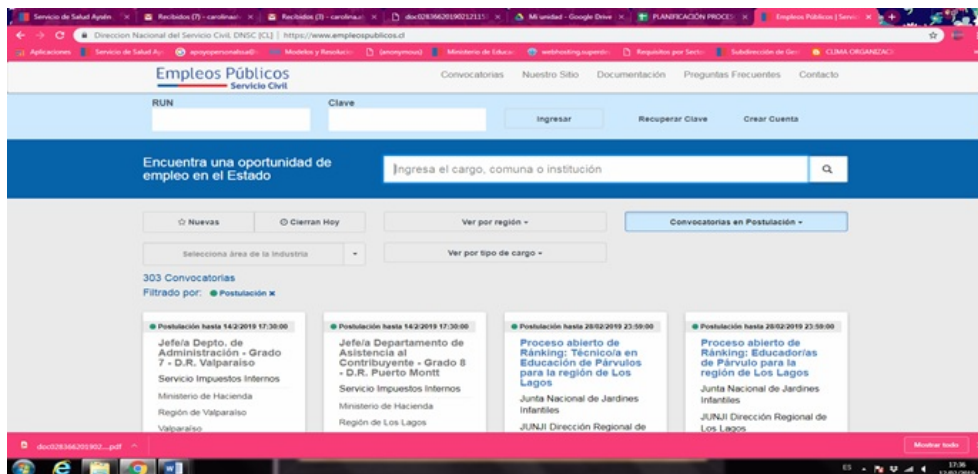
Servicio de Salud Aysén | Recibidos (7) - carolinaa | Recibidos (3) - carolina.c | doc0283662019021215 | Mi unidad - Google Drive | PLANIFICACIÓN PROCE | Empleos Públicos | Servi

Direccion Nacional del Servicio Civil, DNSC [CL] | https://www.empleospublicos.cl

Aplicaciones | Servicio de Salud Ay | apoyopersonalsalud | Modelos y Resolucio | (anonymous) | Ministerio de Educa | webhosting.superde | Requisitos por Secto | Subdirección de Ges | CLIMA ORGANIZACI

Empleos Públicos
Servicio Civil

Convocatorias | Nuestro Sitio | Documentación | Preguntas Frecuentes | Contacto

RUN | Clave | Ingresar | Recuperar Clave | Crear Cuenta

Encuentra una oportunidad de empleo en el Estado

Ingresa el cargo, comuna o institución

☆ Nuevas | Cierran Hoy | Ver por región | Convocatorias en Postulación

Selecciona área de la industria | Ver por tipo de cargo

303 Convocatorias
Filtrado por: Postulación ×

Postulación hasta 14/2/2019 17:30:00
Jefe/a Depto. de Administración - Grado 7 - D.R. Valparaíso
Servicio Impuestos Internos
Ministerio de Hacienda
Región de Valparaíso
Valparaíso

Postulación hasta 14/2/2019 17:30:00
Jefe/a Departamento de Asistencia al Contribuyente - Grado 8 - D.R. Puerto Montt
Servicio Impuestos Internos
Ministerio de Hacienda
Región de Los Lagos

Postulación hasta 28/02/2019 23:59:00
Proceso abierto de Ránking: Técnico/a en Educación de Párvulos para la región de Los Lagos
Junta Nacional de Jardines Infantiles
JUNJI Dirección Regional de

Postulación hasta 28/02/2019 23:59:00
Proceso abierto de Ránking: Educador/as de Párvulo para la región de Los Lagos
Junta Nacional de Jardines Infantiles
JUNJI Dirección Regional de Los Lagos

doc028366201902....pdf

Mostrar todo

ES 17:36